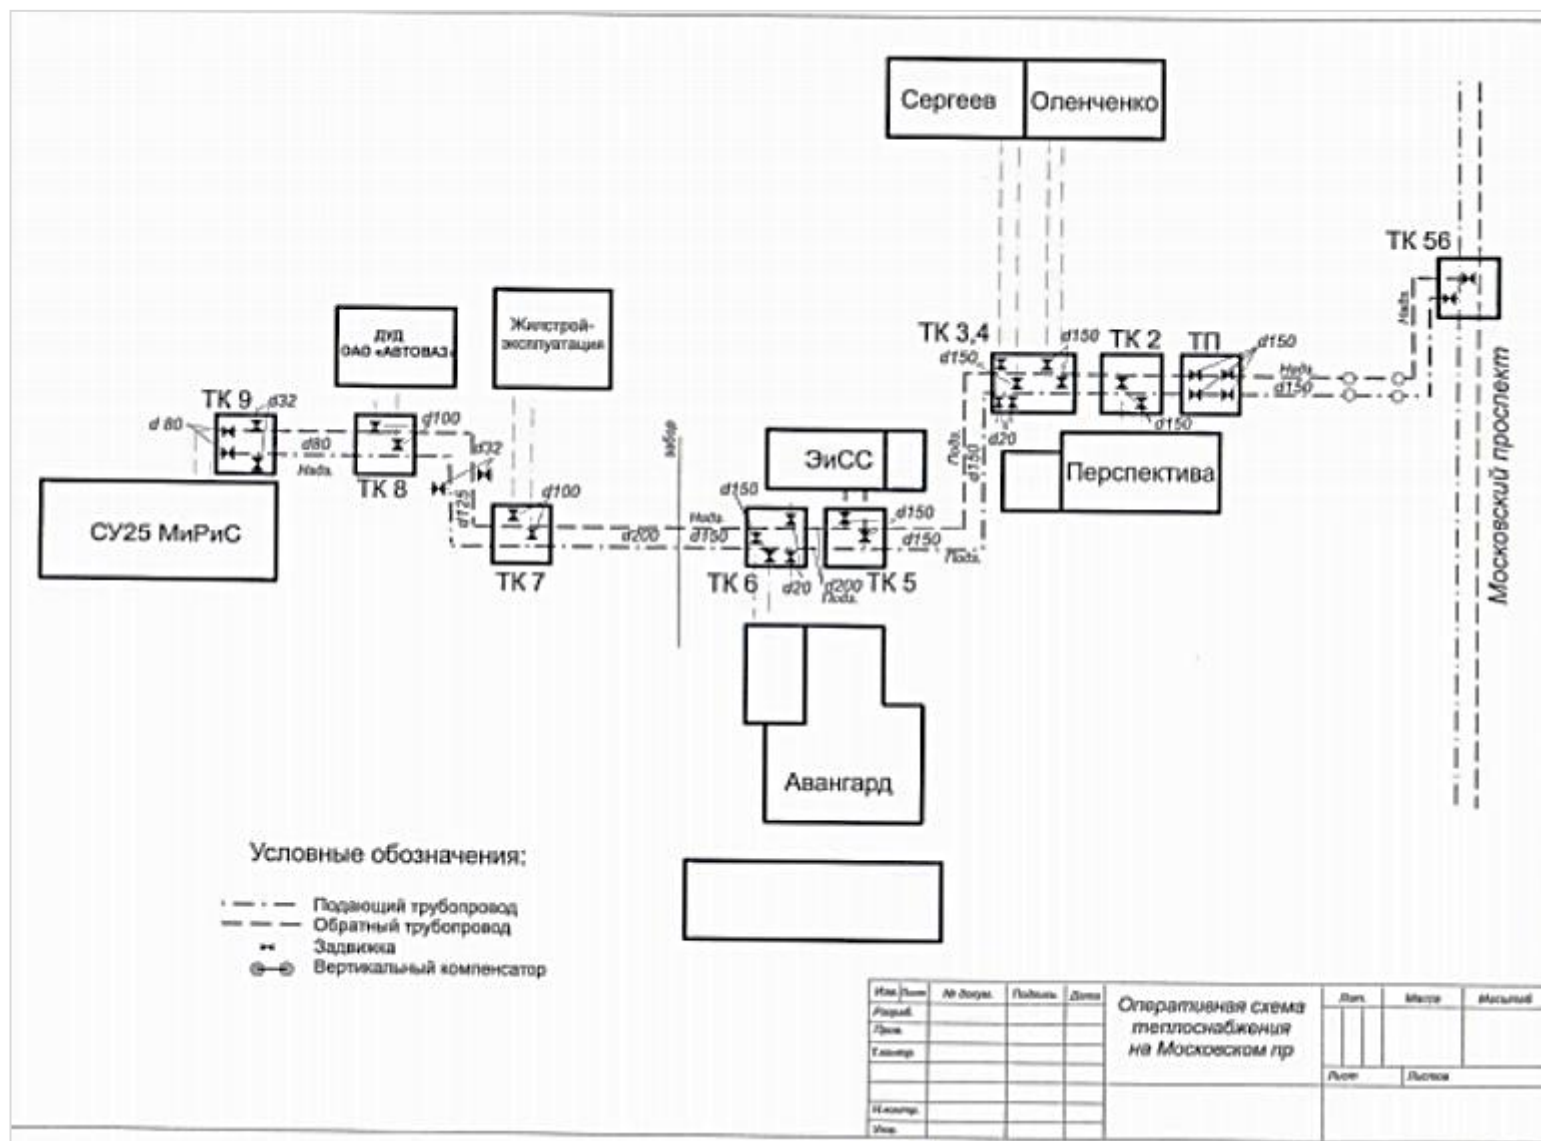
Сергеев
Оленченко

ТК 56
Надз.

Московский проспект

ДУД
ОАО «АВТОВАЗ»

Жилстрой-
эксплуатация

ТК 3,4
d150
d150
d20
ТК 2
d150
ТП
d150
Надз.
d150

ТК 9
d32
d 80
d80
Надз.

ТК 8
d100
d32
d125

ТК 7
d100
d200

забор

ЭиСС

Перспектива

Подз.
d150

Надз.
d150
d150
ТК 6
d150
d20
d200
Подз.
ТК 5
d150
d150
Подз.

СУ25 МиРиС

Авангард

Условные обозначения:
Подающий трубопровод
Обратный трубопровод
Задвижка
Вертикальный компенсатор

| Изм. | Лист | № докум. | Подпись | Дата |
|---|---|---|---|---|
| Разраб. | | | | |
| Пров. | | | | |
| Т.контр. | | | | |
| | | | | |
| Н.контр. | | | | |
| Утв. | | | | |

Оперативная схема теплоснабжения на Московском пр

| Лит. | Масса | Масштаб |
|---|---|---|
| | | |
| Лист | Листов | |